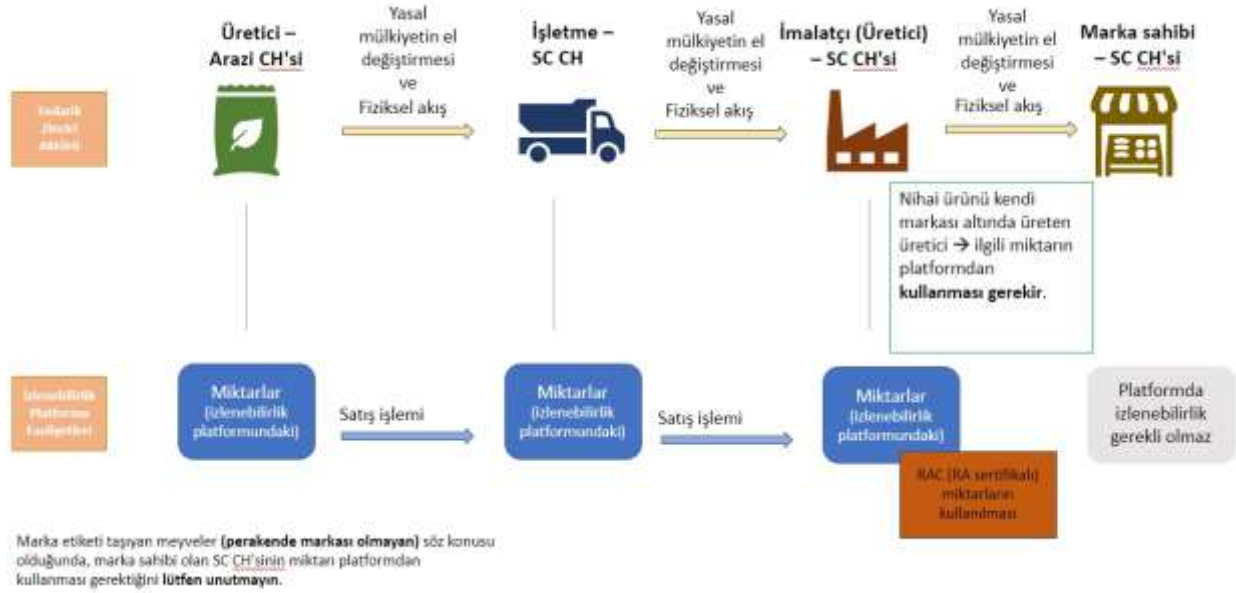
Tedarik Zinciri Aktörü

Üretici – Arazi CH'si

Yasal mülkiyetin el değiştirmesi ve Fiziksel akış

İşletme – SC CH

Yasal mülkiyetin el değiştirmesi ve Fiziksel akış

İmalatçı (Üretici) – SC CH'si

Yasal mülkiyetin el değiştirmesi ve Fiziksel akış

Marka sahibi – SC CH'si

Nihai ürünü kendi markası altında üreten üretici → ilgili miktarın platformdan **kullanması gerekir**.

İzlenebilirlik Platformu Faaliyetleri

Miktarlar (izlenebilirlik platformundaki)

Satış işlemi

Miktarlar (izlenebilirlik platformundaki)

Satış işlemi

Miktarlar (izlenebilirlik platformundaki)

RAC (RA sertifikalı) miktarların kullanılması

Platformda izlenebilirlik gerekli olmaz

Marka etiketi taşıyan meyveler **(perakende markası olmayan)** söz konusu olduğunda, marka sahibi olan SC CH'sinin miktarı platformdan kullanması gerektiğini **lütfen unutmayın.**